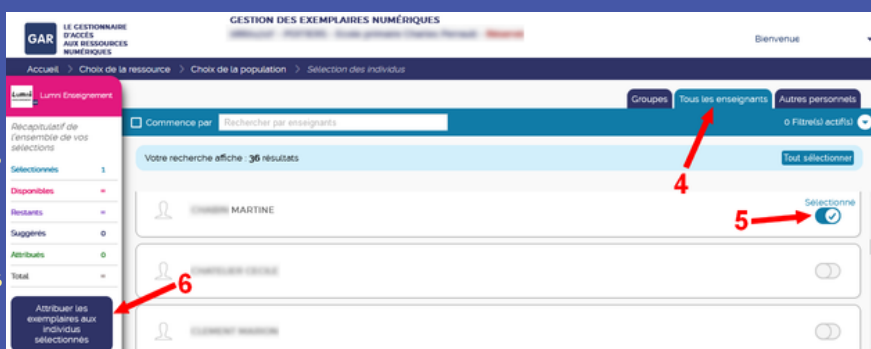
GAR LE GESTIONNAIRE D'ACCÈS AUX RESSOURCES NUMÉRIQUES

GESTION DES EXEMPLAIRES NUMÉRIQUES

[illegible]

Bienvenue

Accueil > Choix de la ressource > Choix de la population > Sélection des individus

Lumni Enseignement

Lumni Enseignement

Récapitulatif de l'ensemble de vos sélections

| Sélectionnés | 1 |
|---|---|
| Disponibles | ∞ |
| Restants | ∞ |
| Suggérés | 0 |
| Attribués | 0 |
| Total | ∞ |

Attribuer les exemplaires aux individus sélectionnés

Groupes | Tous les enseignants | Autres personnels

Commence par | Rechercher par enseignants

0 Filtre(s) actif(s)

Votre recherche affiche : 36 résultats

Tout sélectionner

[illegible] MARTINE

Sélectionné

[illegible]

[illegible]

4

5

6